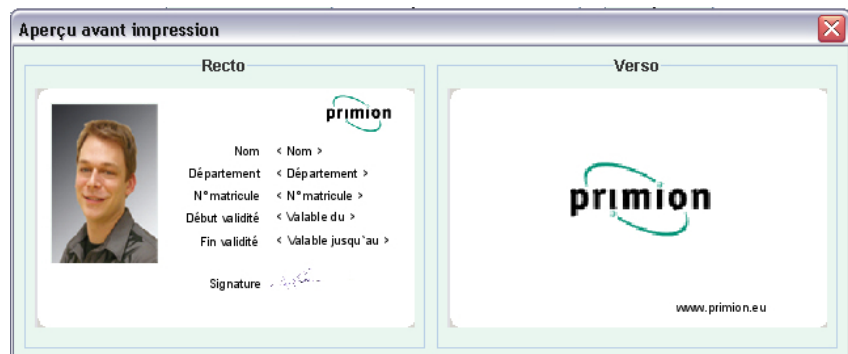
Aperçu avant impression

Recto

primion

Nom < Nom >
Département < Département >
N°matricule < N°matricule >
Début validité < Valable du >
Fin validité < Valable jusqu`au >

Signature

Verso

primion

www.primion.eu